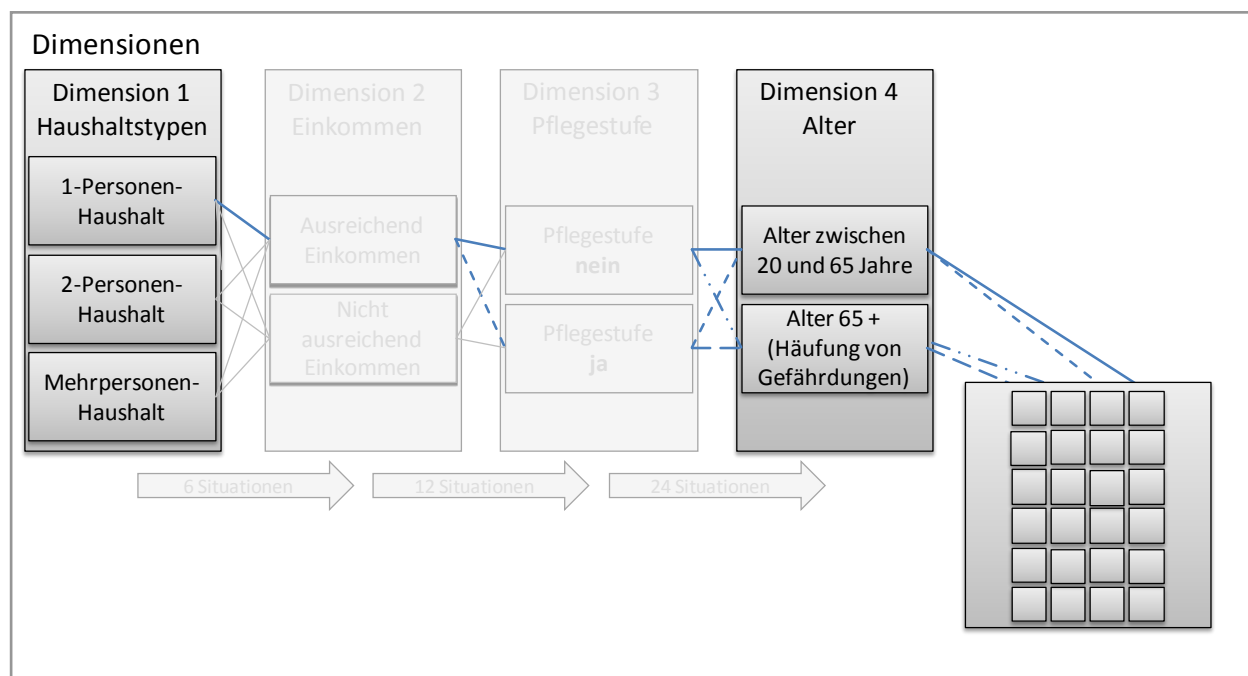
Dimensionen

Dimension 1
Haushaltstypen

1-Personen-Haushalt

2-Personen-Haushalt

Mehrpersonen-Haushalt

Dimension 2
Einkommen

Ausreichend Einkommen

Nicht ausreichend Einkommen

Dimension 3
Pflegestufe

Pflegestufe
nein

Pflegestufe
ja

Dimension 4
Alter

Alter zwischen 20 und 65 Jahre

Alter 65 + (Häufung von Gefährdungen)

6 Situationen

12 Situationen

24 Situationen